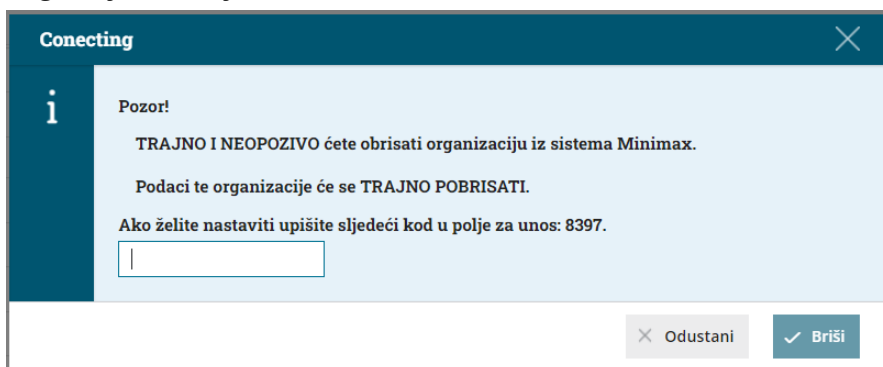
Conecting

i

Pozor!

TRAJNO I NEOPOZIVO ćete obrisati organizaciju iz sistema Minimax.

Podaci te organizacije će se TRAJNO POBRISATI.

Ako želite nastaviti upišite sljedeći kod u polje za unos: 8397.

Odustani

Briši